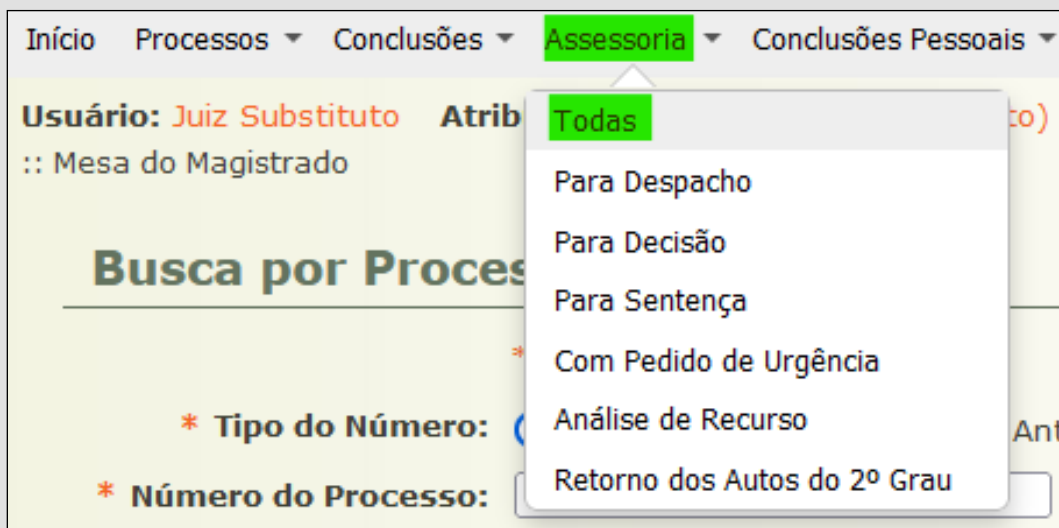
Início Processos ▾ Conclusões ▾ Assessoria ▾ Conclusões Pessoais ▾

Usuário: Juiz Substituto Atrib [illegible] to)

:: Mesa do Magistrado

Todas

Para Despacho

Para Decisão

Para Sentença

Com Pedido de Urgência

Análise de Recurso

Retorno dos Autos do 2º Grau

Busca por Proces

*

* Tipo do Número: Ant

* Número do Processo: